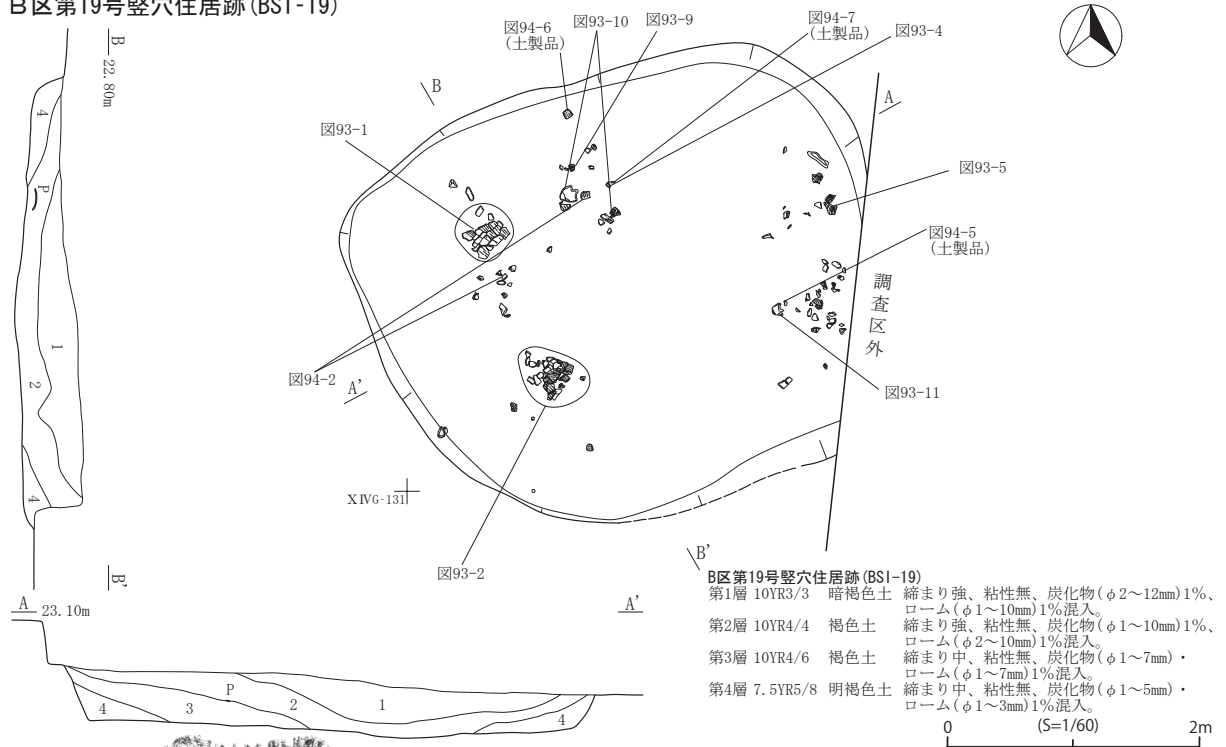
B区第19号竪穴住居跡(BSI-19)

B 22.80m

4

P

1

2

4

B'

図94-6 (土製品)

図93-10

図93-9

図94-7 (土製品)

図93-4

B

A

図93-1

図93-5

図94-5 (土製品)

調査区外

図94-2

A'

図93-11

XIVG-131

図93-2

B'

A 23.10m

A'

4

3

P

2

1

4

B区第19号竪穴住居跡(BSI-19)

| | | |
|---|---|---|
| 第1層 10YR3/3 | 暗褐色土 | 締まり強、粘性無、炭化物($\phi$2～12mm)1%、ローム($\phi$1～10mm)1%混入。 |
| 第2層 10YR4/4 | 褐色土 | 締まり強、粘性無、炭化物($\phi$1～10mm)1%、ローム($\phi$2～10mm)1%混入。 |
| 第3層 10YR4/6 | 褐色土 | 締まり中、粘性無、炭化物($\phi$1～7mm)・ローム($\phi$1～7mm)1%混入。 |
| 第4層 7.5YR5/8 | 明褐色土 | 締まり中、粘性無、炭化物($\phi$1～5mm)・ローム($\phi$1～3mm)1%混入。 |

0 (S=1/60) 2m